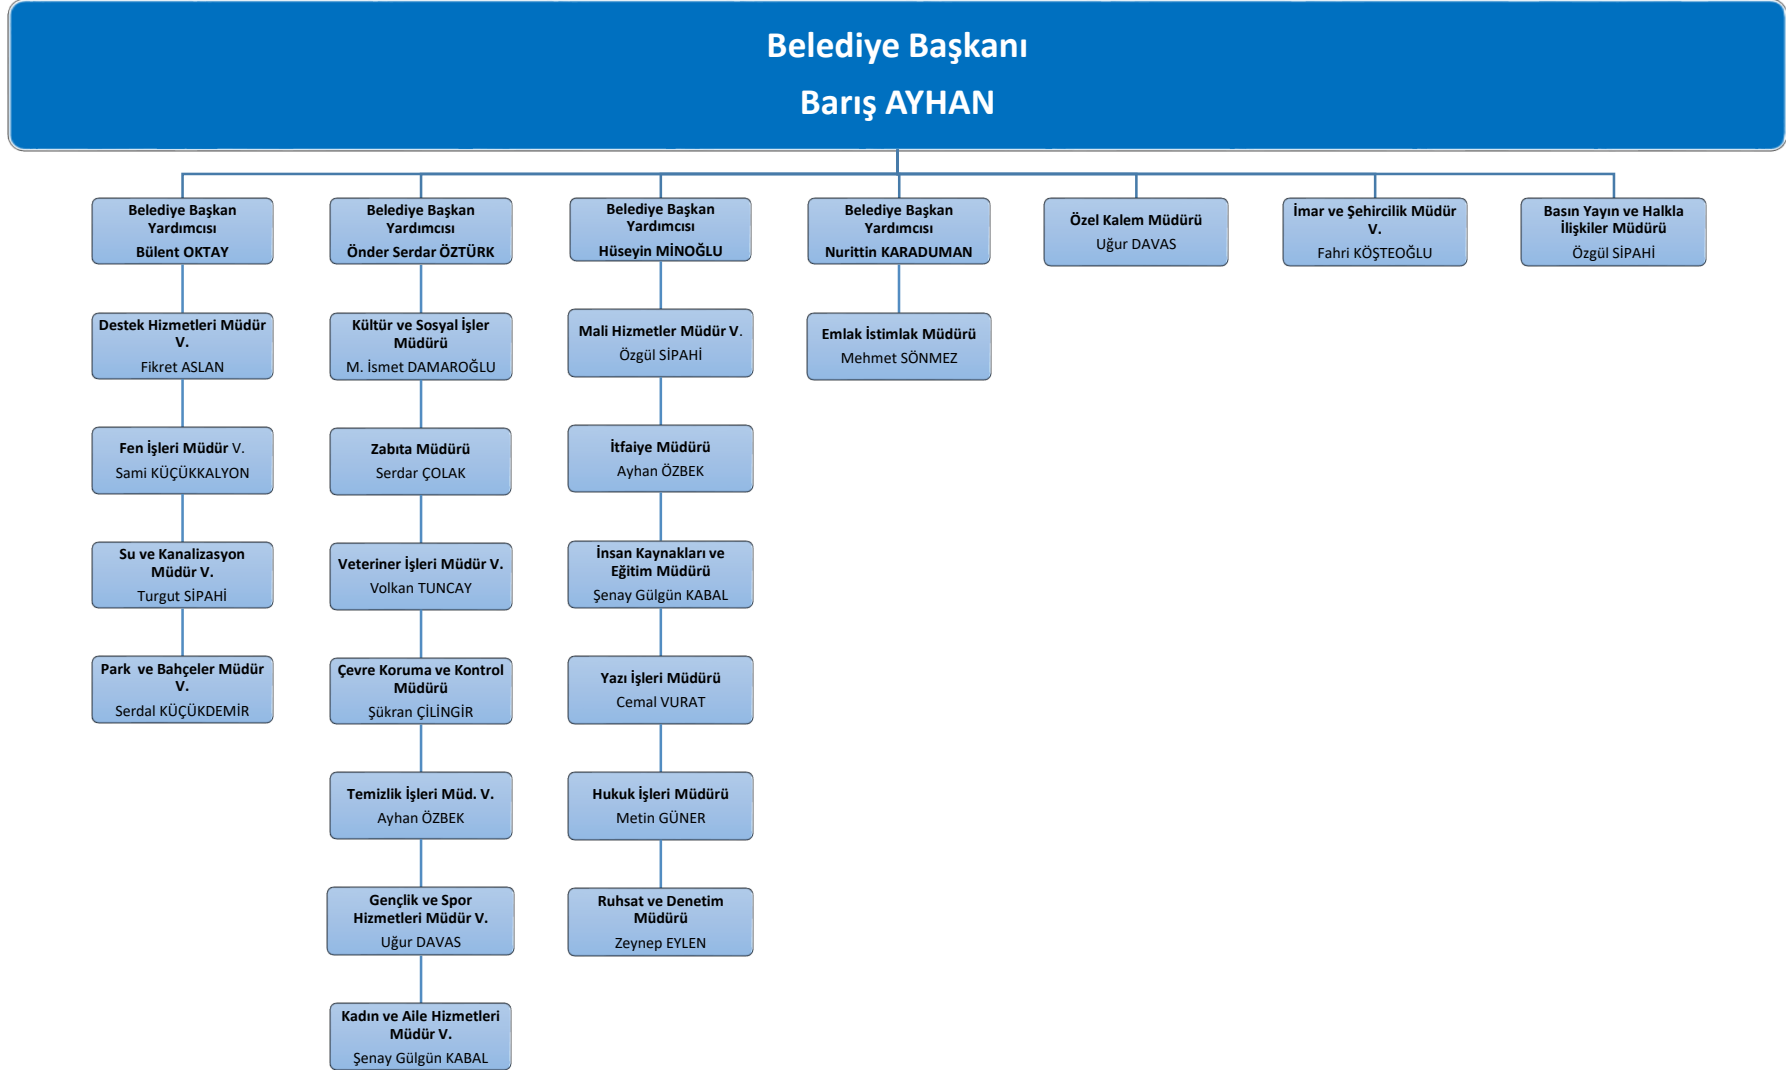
Belediye Başkanı
Barış AYHAN

Belediye Başkan Yardımcısı
Bülent OKTAY

Destek Hizmetleri Müdür V.
Fikret ASLAN

Fen İşleri Müdür V.
Sami KÜÇÜKKALYON

Su ve Kanalizasyon Müdür V.
Turgut SİPAHİ

Park ve Bahçeler Müdür V.
Serdal KÜÇÜKDEMİR

Belediye Başkan Yardımcısı
Önder Serdar ÖZTÜRK

Kültür ve Sosyal İşler Müdürü
M. İsmet DAMAROĞLU

Zabıta Müdürü
Serdar ÇOLAK

Veteriner İşleri Müdür V.
Volkan TUNCAY

Çevre Koruma ve Kontrol Müdürü
Şükran ÇİLİNGİR

Temizlik İşleri Müd. V.
Ayhan ÖZBEK

Gençlik ve Spor Hizmetleri Müdür V.
Uğur DAVAS

Kadın ve Aile Hizmetleri Müdür V.
Şenay Gülgün KABAL

Belediye Başkan Yardımcısı
Hüseyin MİNOĞLU

Mali Hizmetler Müdür V.
Özgül SİPAHİ

İtfaiye Müdürü
Ayhan ÖZBEK

İnsan Kaynakları ve Eğitim Müdürü
Şenay Gülgün KABAL

Yazı İşleri Müdürü
Cemal VURAT

Hukuk İşleri Müdürü
Metin GÜNER

Ruhsat ve Denetim Müdürü
Zeynep EYLEN

Belediye Başkan Yardımcısı
Nurittin KARADUMAN

Emlak İstimlak Müdürü
Mehmet SÖNMEZ

Özel Kalem Müdürü
Uğur DAVAS

İmar ve Şehircilik Müdür V.
Fahri KÖŞTEOĞLU

Basın Yayın ve Halkla İlişkiler Müdürü
Özgül SİPAHİ